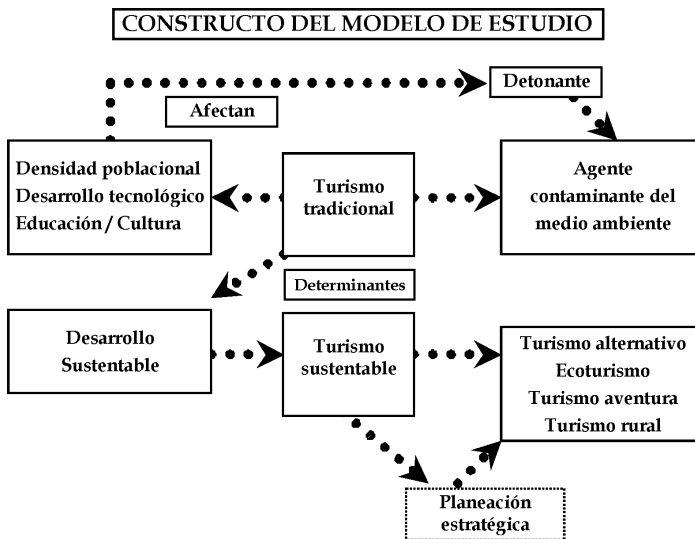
CONSTRUCTO DEL MODELO DE ESTUDIO

Detonante

Afectan

Densidad poblacional
Desarrollo tecnológico
Educación / Cultura

Turismo tradicional

Agente contaminante del medio ambiente

Determinantes

Desarrollo Sustentable

Turismo sustentable

Turismo alternativo
Ecoturismo
Turismo aventura
Turismo rural

Planeación estratégica